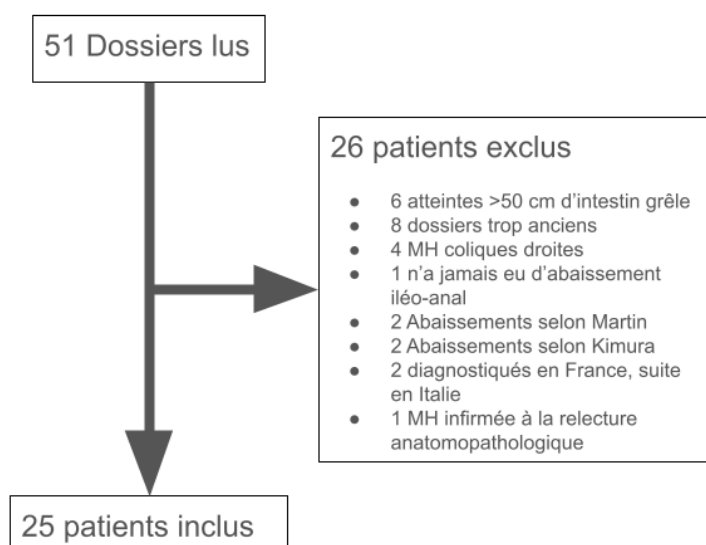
51 Dossiers lus

26 patients exclus

- 6 atteintes >50 cm d’intestin grêle
- 8 dossiers trop anciens
- 4 MH coliques droites
- 1 n’a jamais eu d’abaissement iléo-anal
- 2 Abaissements selon Martin
- 2 Abaissements selon Kimura
- 2 diagnostiqués en France, suite en Italie
- 1 MH infirmée à la relecture anatomopathologique

25 patients inclus